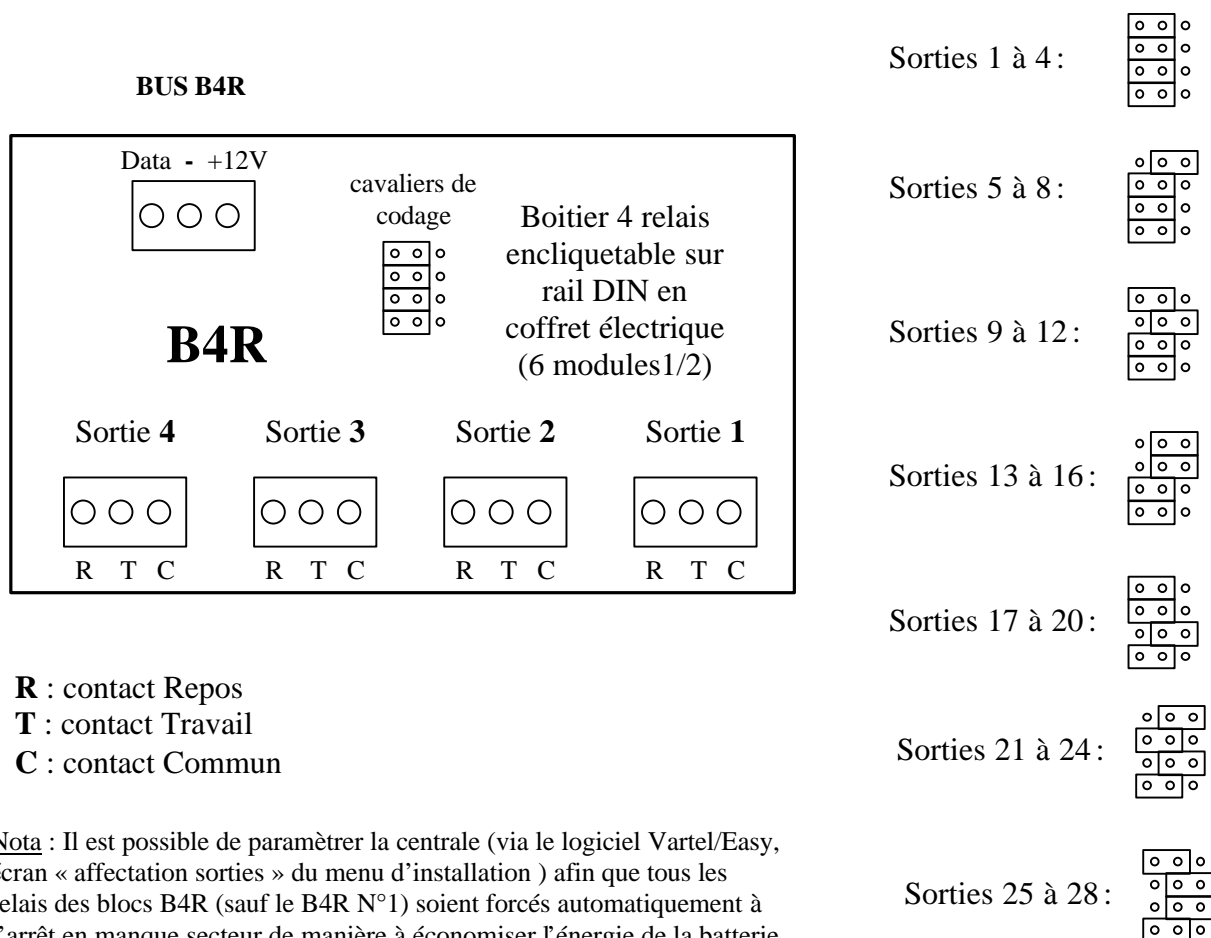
BUS B4R

Data - +12V

cavaliers de codage

Boitier 4 relais encliquetable sur rail DIN en coffret électrique (6 modules1/2)

B4R

Sortie 4 Sortie 3 Sortie 2 Sortie 1

R T C R T C R T C R T C

Sorties 1 à 4 :

Sorties 5 à 8 :

Sorties 9 à 12 :

Sorties 13 à 16 :

Sorties 17 à 20 :

Sorties 21 à 24 :

Sorties 25 à 28 :

R : contact Repos
T : contact Travail
C : contact Commun

Nota : Il est possible de paramètrer la centrale (via le logiciel Vartel/Easy, écran « affectation sorties » du menu d'installation ) afin que tous les relais des blocs B4R (sauf le B4R N°1) soient forcés automatiquement à l'arrêt en manque secteur de manière à économiser l'énergie de la batterie.